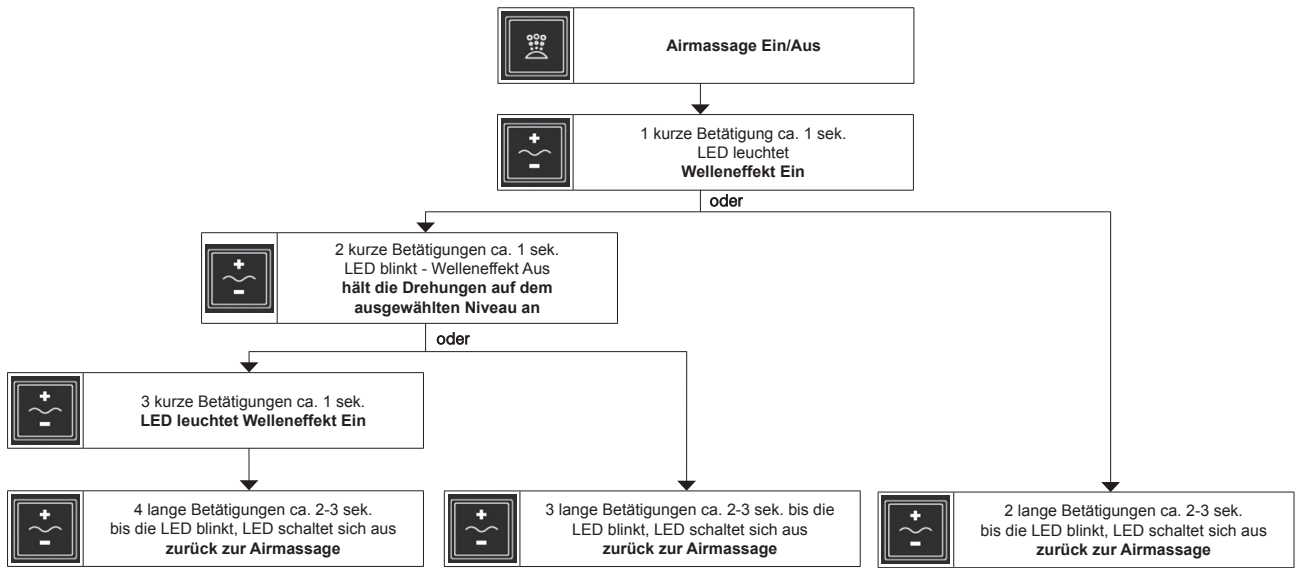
Airmassage Ein/Aus

+
−
1 kurze Betätigung ca. 1 sek.
LED leuchtet
**Welleneffekt Ein**

oder

+
−
2 kurze Betätigungen ca. 1 sek.
LED blinkt - Welleneffekt Aus
**hält die Drehungen auf dem ausgewählten Niveau an**

oder

+
−
3 kurze Betätigungen ca. 1 sek.
**LED leuchtet Welleneffekt Ein**

+
−
4 lange Betätigungen ca. 2-3 sek.
bis die LED blinkt, LED schaltet sich aus
**zurück zur Airmassage**

+
−
3 lange Betätigungen ca. 2-3 sek. bis die LED blinkt, LED schaltet sich aus
**zurück zur Airmassage**

+
−
2 lange Betätigungen ca. 2-3 sek.
bis die LED blinkt, LED schaltet sich aus
**zurück zur Airmassage**